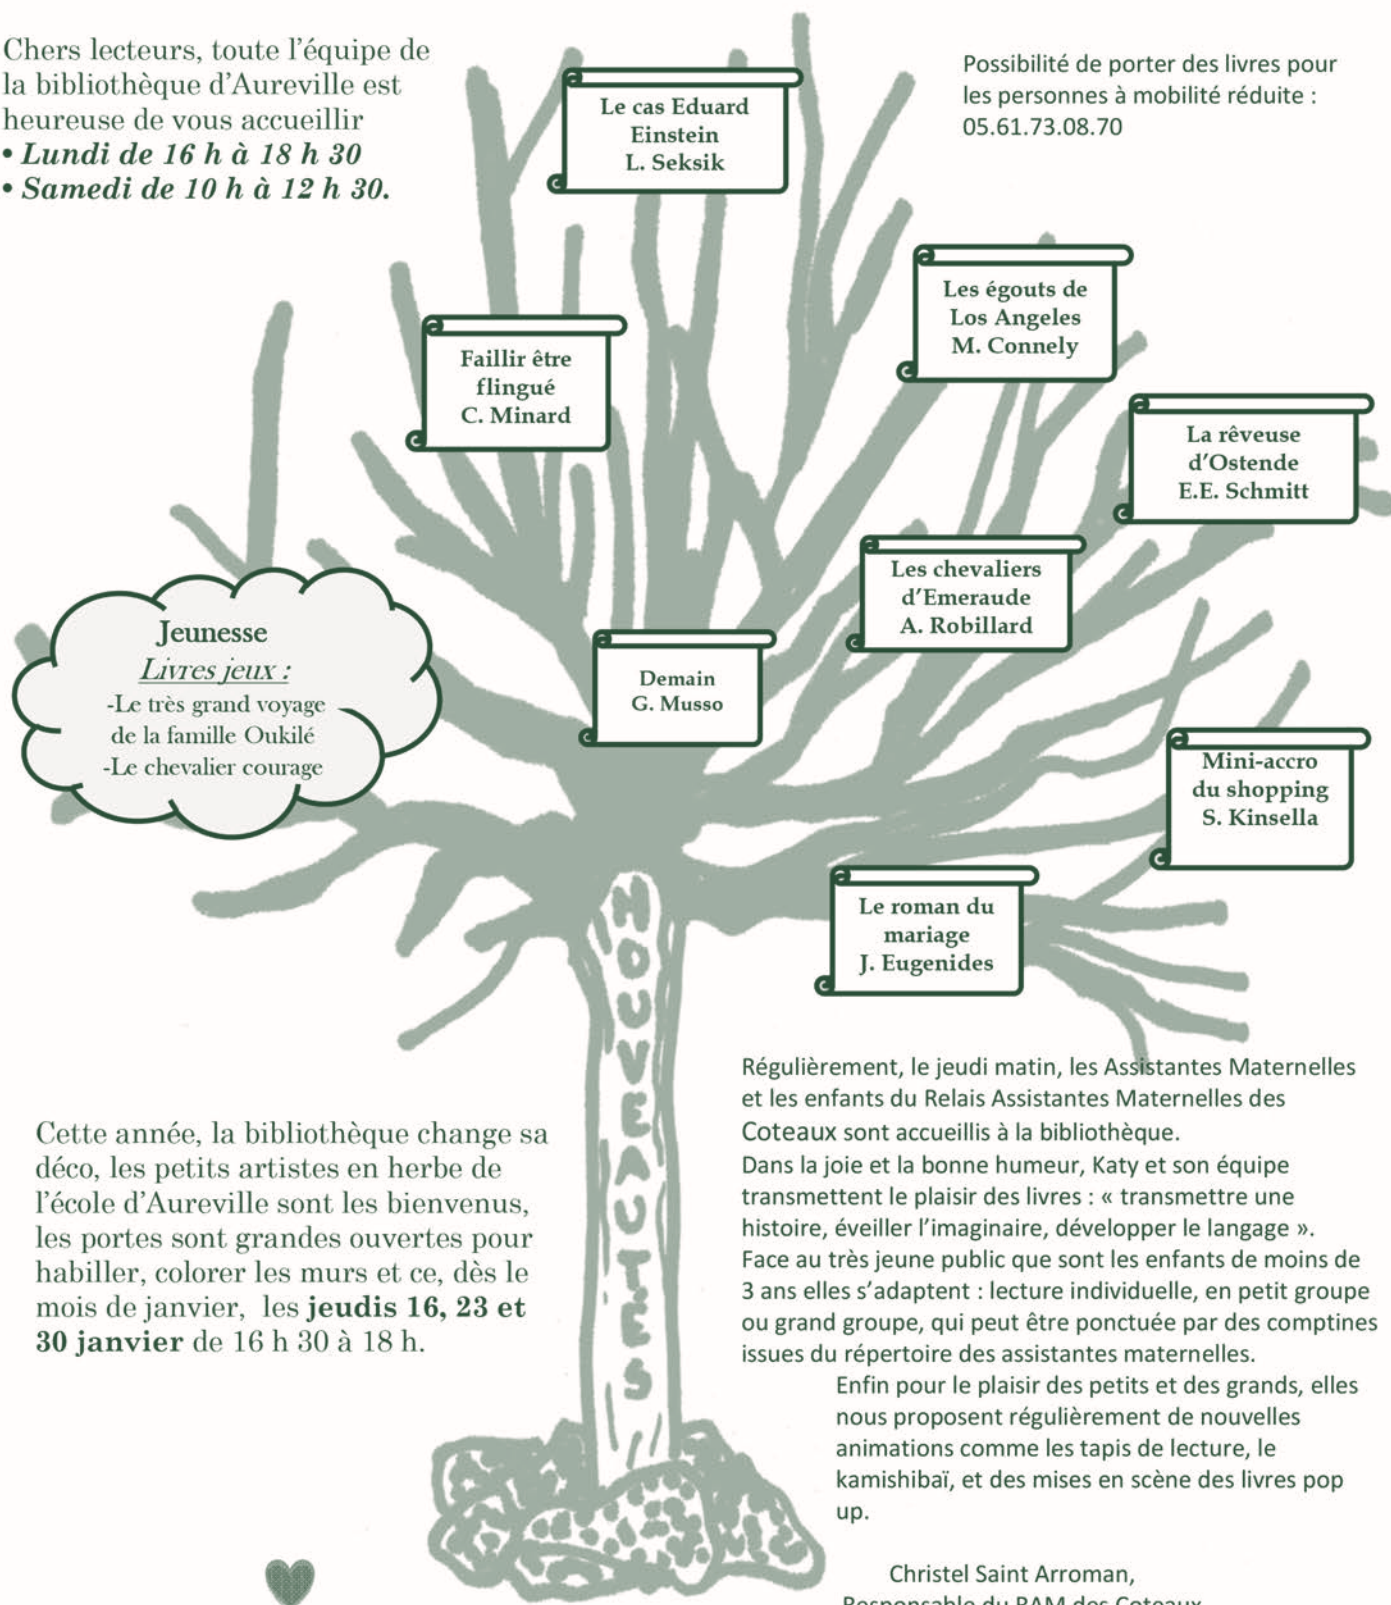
Chers lecteurs, toute l'équipe de la bibliothèque d'Aureville est heureuse de vous accueillir
• *Lundi de 16 h à 18 h 30*
• *Samedi de 10 h à 12 h 30.*

Le cas Eduard Einstein
L. Seksik

Possibilité de porter des livres pour les personnes à mobilité réduite : 05.61.73.08.70

Les égouts de Los Angeles
M. Connely

Faillir être flingué
C. Minard

La rêveuse d'Ostende
E.E. Schmitt

Les chevaliers d'Emeraude
A. Robillard

Jeunesse
*Livres jeux :*
-Le très grand voyage de la famille Oukilé
-Le chevalier courage

Demain
G. Musso

Mini-accro du shopping
S. Kinsella

Le roman du mariage
J. Eugenides

NOUVEAUTÉS

Cette année, la bibliothèque change sa déco, les petits artistes en herbe de l'école d'Aureville sont les bienvenus, les portes sont grandes ouvertes pour habiller, colorer les murs et ce, dès le mois de janvier, les **jeudis 16, 23 et 30 janvier** de 16 h 30 à 18 h.

Régulièrement, le jeudi matin, les Assistantes Maternelles et les enfants du Relais Assistantes Maternelles des Coteaux sont accueillis à la bibliothèque.
Dans la joie et la bonne humeur, Katy et son équipe transmettent le plaisir des livres : « transmettre une histoire, éveiller l'imaginaire, développer le langage ».
Face au très jeune public que sont les enfants de moins de 3 ans elles s'adaptent : lecture individuelle, en petit groupe ou grand groupe, qui peut être ponctuée par des comptines issues du répertoire des assistantes maternelles.
Enfin pour le plaisir des petits et des grands, elles nous proposent régulièrement de nouvelles animations comme les tapis de lecture, le kamishibaï, et des mises en scène des livres pop up.

Christel Saint Arroman,
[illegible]